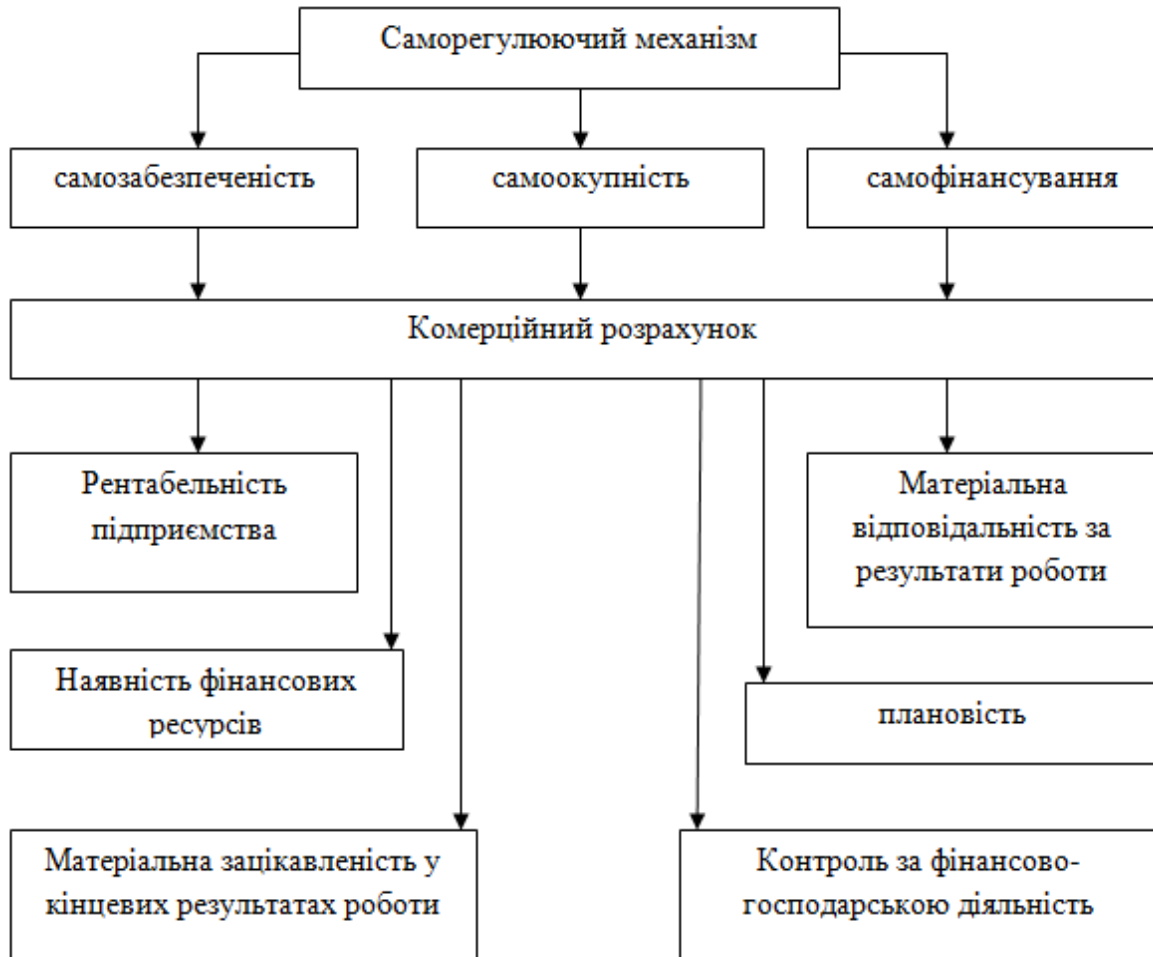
Саморегулюючий механізм

самозабезпеченість

самоокупність

самофінансування

Комерційний розрахунок

Рентабельність підприємства

Матеріальна відповідальність за результати роботи

Наявність фінансових ресурсів

плановість

Матеріальна зацікавленість у кінцевих результатах роботи

Контроль за фінансово-господарською діяльність